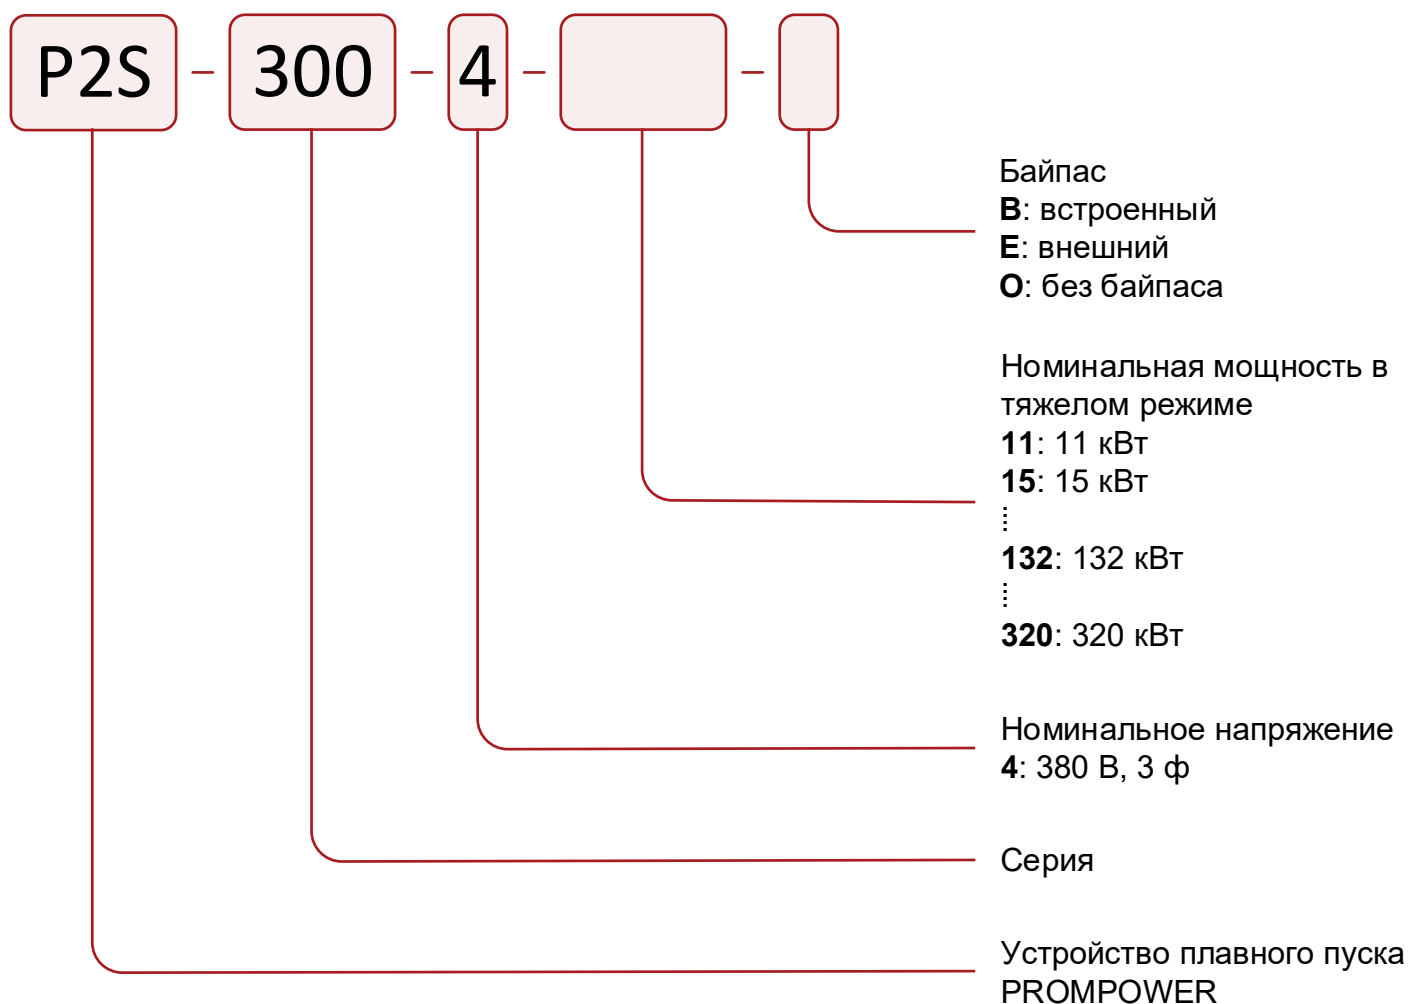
P2S - 300 - 4 - -

Байпас
**B**: встроенный
**E**: внешний
**O**: без байпаса

Номинальная мощность в тяжелом режиме
**11**: 11 кВт
**15**: 15 кВт
⋮
**132**: 132 кВт
⋮
**320**: 320 кВт

Номинальное напряжение
**4**: 380 В, 3 ф

Серия

Устройство плавного пуска PROMPOWER